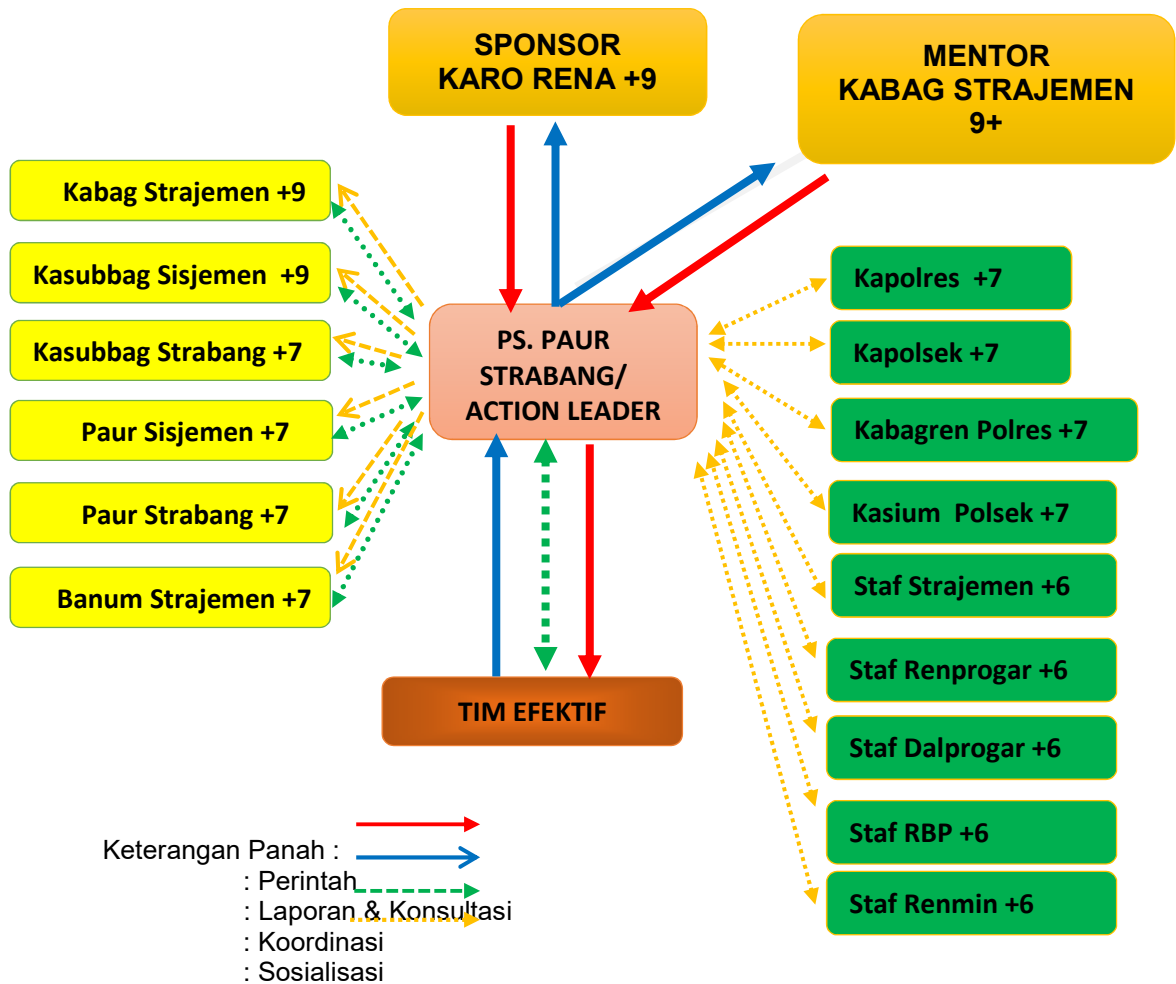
SPONSOR
KARO RENA +9

MENTOR
KABAG STRAJEMEN
9+

Kabag Strajemen +9

Kasubbag Sisjemen +9

Kasubbag Strabang +7

Paur Sisjemen +7

Paur Strabang +7

Banum Strajemen +7

PS. PAUR
STRABANG/
ACTION LEADER

TIM EFEKTIF

Kapolres +7

Kapolsek +7

Kabagren Polres +7

Kasium Polsek +7

Staf Strajemen +6

Staf Renprogar +6

Staf Dalprogar +6

Staf RBP +6

Staf Renmin +6

Keterangan Panah :
: Perintah
: Laporan & Konsultasi
: Koordinasi
: Sosialisasi